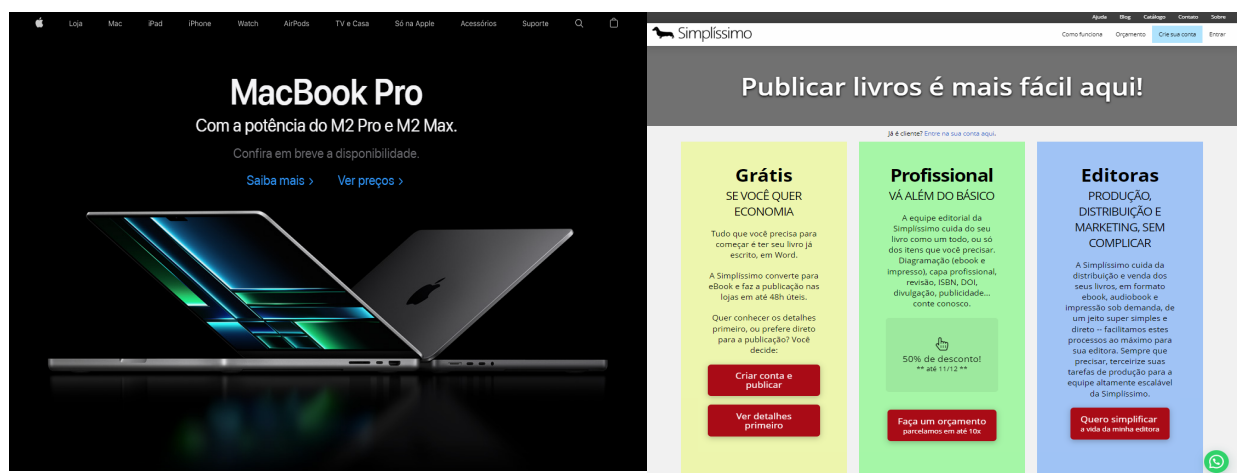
Loja Mac iPad iPhone Watch AirPods TV e Casa Só na Apple Acessórios Suporte

MacBook Pro

Com a potência do M2 Pro e M2 Max.

Confira em breve a disponibilidade.

Saiba mais › Ver preços ›

Ajuda Blog Catálogo Contato Sobre

Simplíssimo

Como funciona Orçamento Crie sua conta Entrar

Publicar livros é mais fácil aqui!

Já é cliente? Entre na sua conta aqui.

Grátis
SE VOCÊ QUER ECONOMIA

Tudo que você precisa para começar e ter seu livro já escrito, em Word.

A Simplíssimo converte para eBook e faz a publicação nas lojas em até 48h úteis.

Quer conhecer os detalhes primeiro, ou prefere direto para a publicação? Você decide:

Criar conta e publicar

Ver detalhes primeiro

Profissional
VÁ ALÉM DO BÁSICO

A equipe editorial da Simplíssimo cuida do seu livro como um todo, ou só dos itens que você precisar. Diagramação (ebook e impresso), capa profissional, revisão, ISBN, DOI, divulgação, publicidade... conte conosco.

50% de desconto!
** até 11/12 **

Faça um orçamento
parcelamos em até 10x

Editoras
PRODUÇÃO, DISTRIBUIÇÃO E MARKETING, SEM COMPLICAR

A Simplíssimo cuida da distribuição e venda dos seus livros, em formato ebook, audiobook e impressão sob demanda, de um jeito super simples e direto -- facilitamos estes processos ao máximo para sua editora. Sempre que precisar, terceirize suas tarefas de produção para a equipe altamente escalável da Simplíssimo.

Quero simplificar
a vida da minha editora